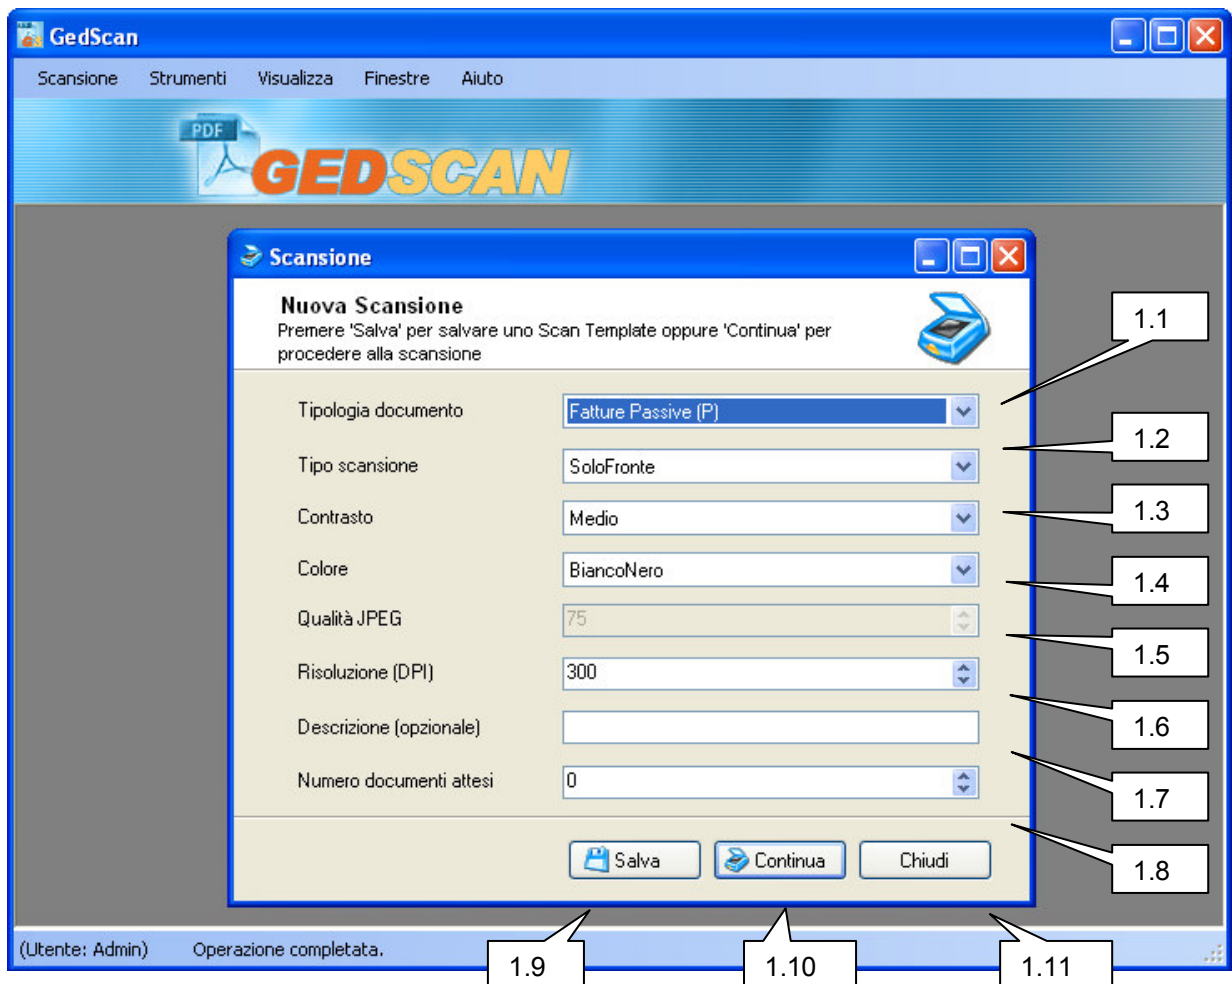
GedScan

Scansione Strumenti Visualizza Finestre Aiuto

PDF GEDSCAN

Scansione

Nuova Scansione
Premere 'Salva' per salvare uno Scan Template oppure 'Continua' per procedere alla scansione

Tipologia documento | Fatture Passive (P)
Tipo scansione | SoloFronte
Contrasto | Medio
Colore | BiancoNero
Qualità JPEG | 75
Risoluzione (DPI) | 300
Descrizione (opzionale) |
Numero documenti attesi | 0

Salva Continua Chiudi

1.1
1.2
1.3
1.4
1.5
1.6
1.7
1.8

(Utente: Admin) Operazione completata.

1.9 1.10 1.11